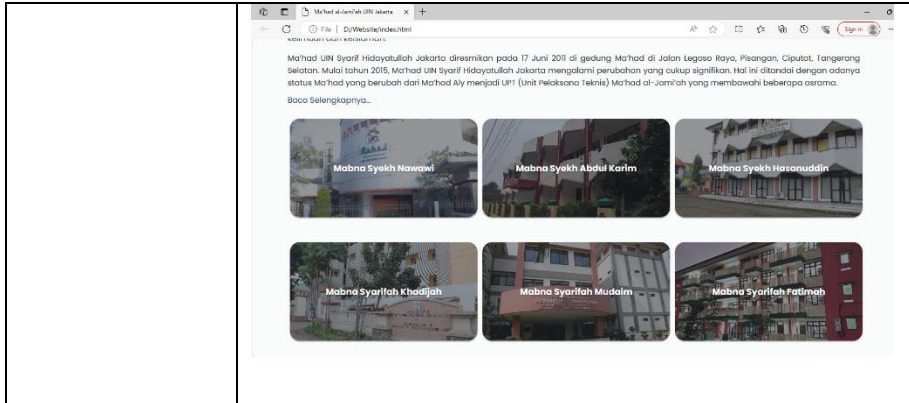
Ma'had al-Jami'ah UIN Jakarta × +

File | D:/Website/index.html

Sign in

Ma'had UIN Syarif Hidayatullah Jakarta diresmikan pada 17 Juni 2011 di gedung Ma'had di Jalan Legoso Raya, Pisangan, Ciputat, Tangerang Selatan. Mulai tahun 2015, Ma'had UIN Syarif Hidayatullah Jakarta mengalami perubahan yang cukup signifikan. Hal ini ditandai dengan adanya status Ma'had yang berubah dari Ma'had Aly menjadi UPT (Unit Pelaksana Teknis) Ma'had al-Jami'ah yang membawahi beberapa asrama.

Baca Selengkapnya...

Mabna Syekh Nawawi

Mabna Syekh Abdul Karim

Mabna Syekh Hasanuddin

Mabna Syarifah Khodijah

Mabna Syarifah Mudaim

Mabna Syarifah Fatimah